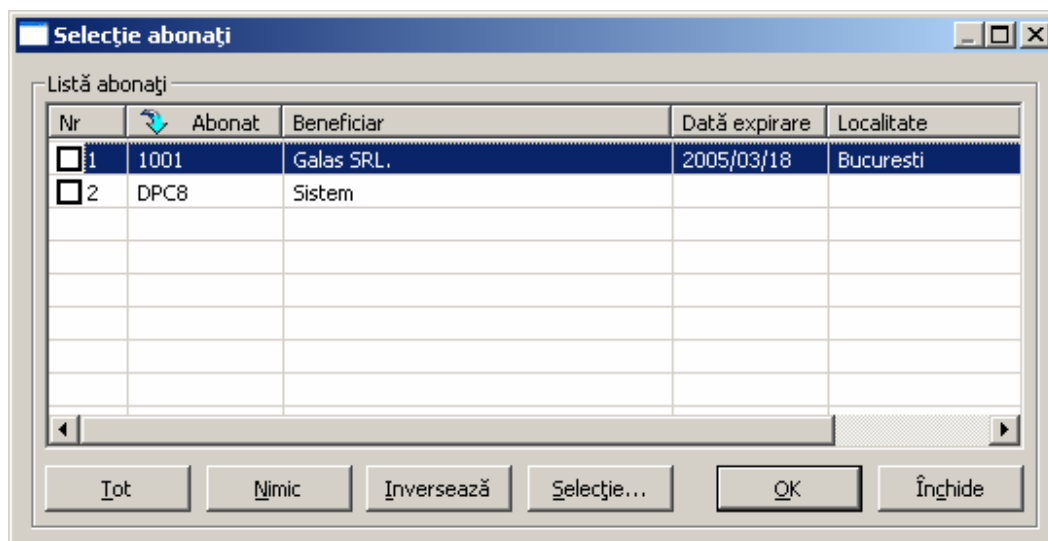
Selecţie abonaţi

Listă abonaţi

| Nr | Abonat | Beneficiar | Dată expirare | Localitate |
|---|---|---|---|---|
| 1 | 1001 | Galas SRL. | 2005/03/18 | Bucuresti |
| 2 | DPC8 | Sistem | | |

Tot | Nimic | Inversează | Selecţie... | OK | Închide